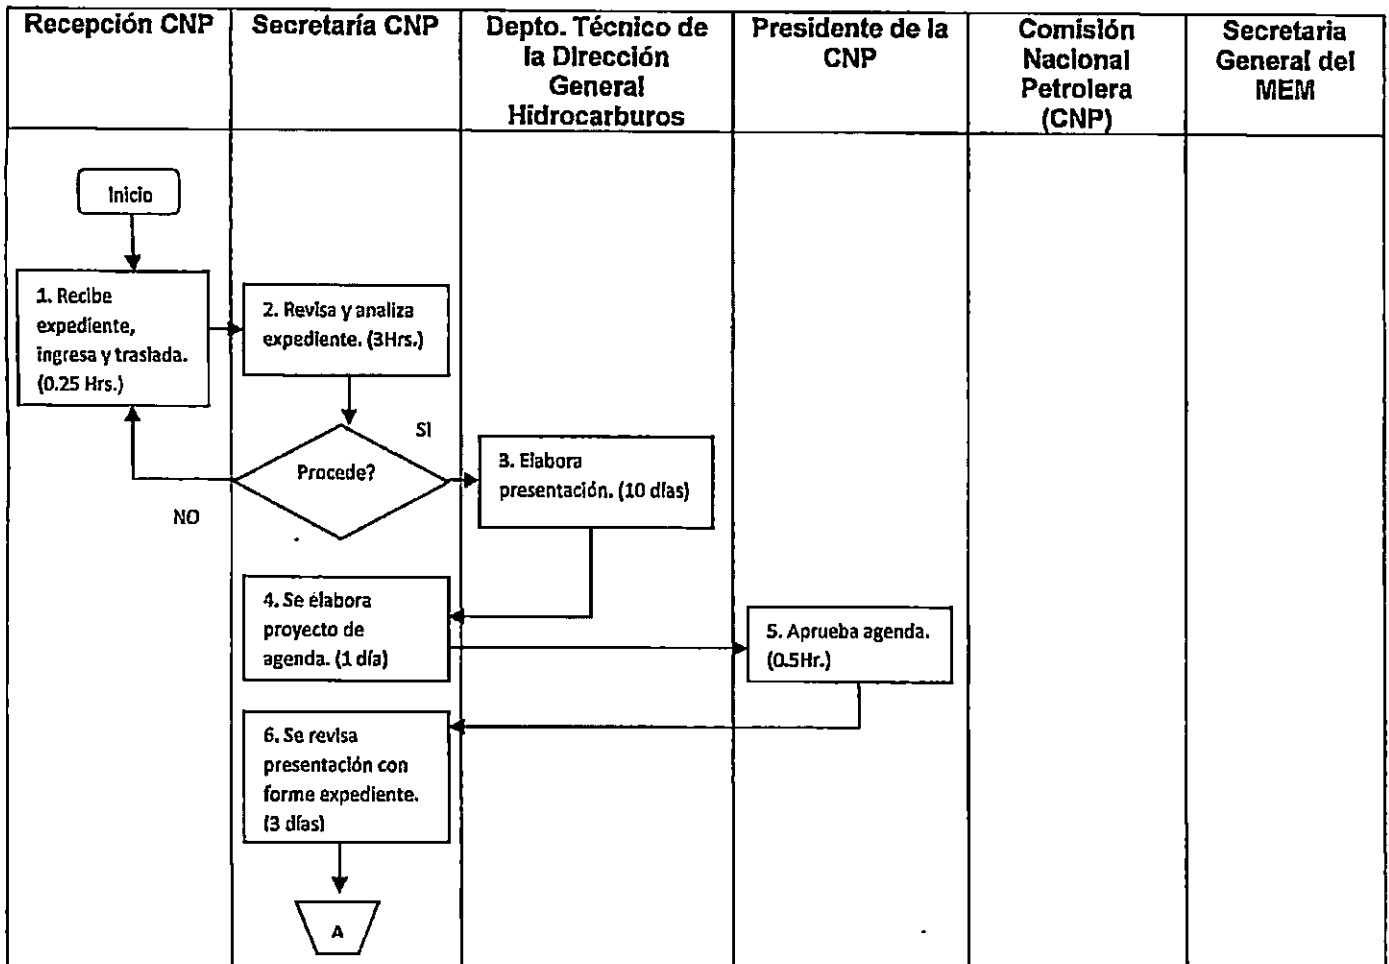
| Recepción CNP | Secretaría CNP | Depto. Técnico de la Dirección General Hidrocarburos | Presidente de la CNP | Comisión Nacional Petrolera (CNP) | Secretaria General del MEM |
|---|---|---|---|---|---|

Inicio

1. Recibe expediente, ingresa y traslada. (0.25 Hrs.)

2. Revisa y analiza expediente. (3Hrs.)

Procede?

SI

NO

3. Elabora presentación. (10 días)

4. Se elabora proyecto de agenda. (1 día)

5. Aprueba agenda. (0.5Hr.)

6. Se revisa presentación con forme expediente. (3 días)

A